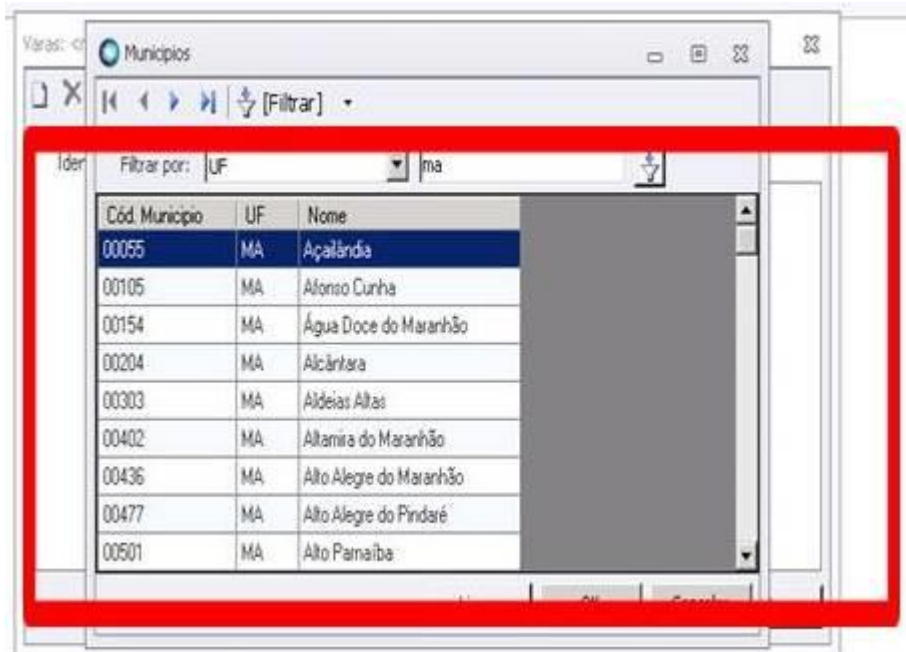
Varas: <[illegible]

Municipios

[Filtrar]

Iden

Filtrar por: UF

ma

| Cód. Municipio | UF | Nome |
|---|---|---|
| 00055 | MA | Açailândia |
| 00105 | MA | Afonso Cunha |
| 00154 | MA | Água Doce do Maranhão |
| 00204 | MA | Alcântara |
| 00303 | MA | Aldeias Altas |
| 00402 | MA | Altamira do Maranhão |
| 00436 | MA | Alto Alegre do Maranhão |
| 00477 | MA | Alto Alegre do Pindaré |
| 00501 | MA | Alto Parnaíba |

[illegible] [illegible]